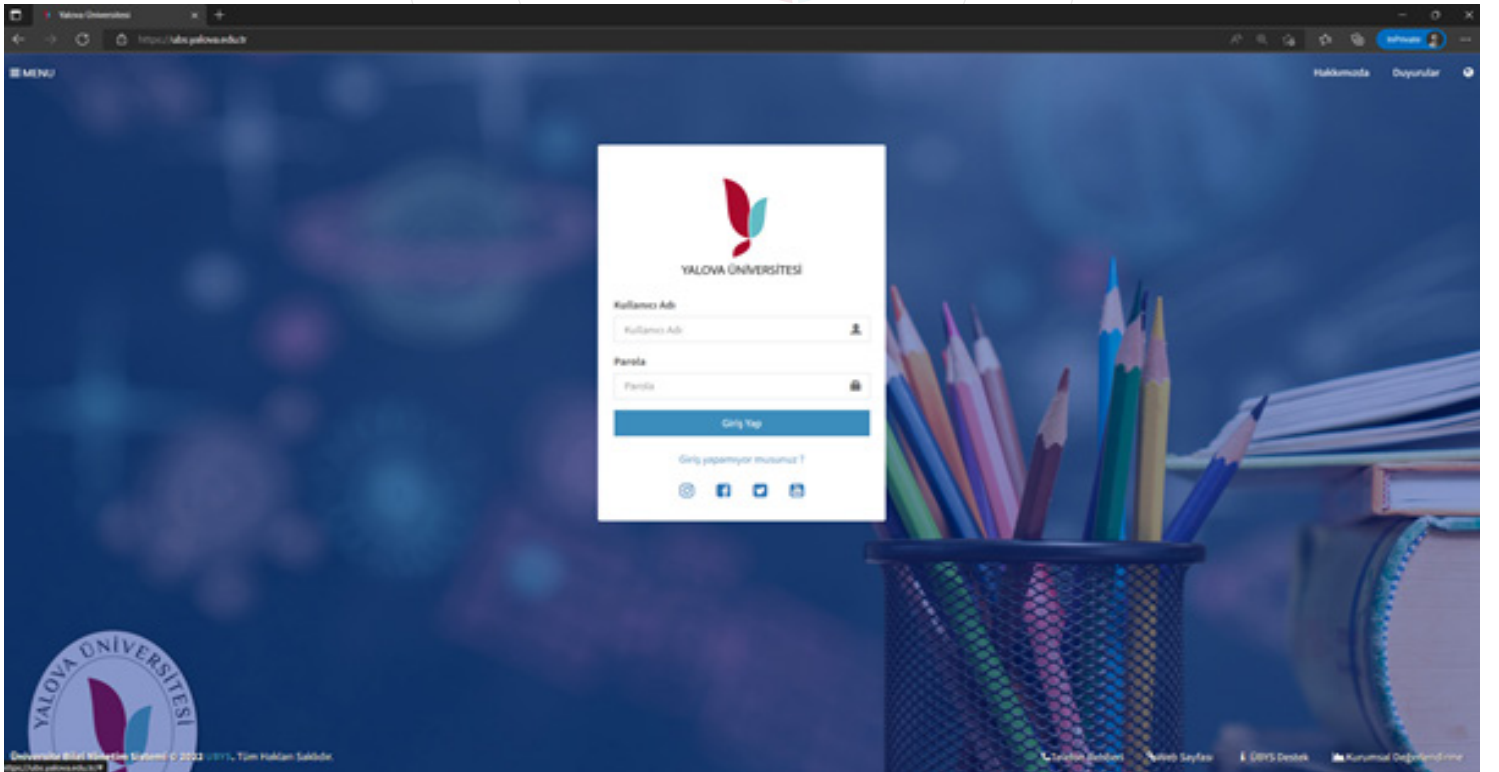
Yalova Üniversitesi
https://ubs.yalova.edu.tr
InPrivate
MENU
Hakkımızda
Duyurular
YALOVA ÜNİVERSİTESİ
Kullanıcı Adı
Kullanıcı Adı
Parola
Parola
Giriş Yap
Giriş yapamıyor musunuz ?
YALOVA ÜNİVERSİTESİ
Üniversite Bilgi Yönetim Sistemi © 2022 UBYS. Tüm Hakları Saklıdır.
Telefon Rehberi
Web Sayfası
OBYS Destek
Kurumsal Değerlendirme
https://ubs.yalova.edu.tr/#